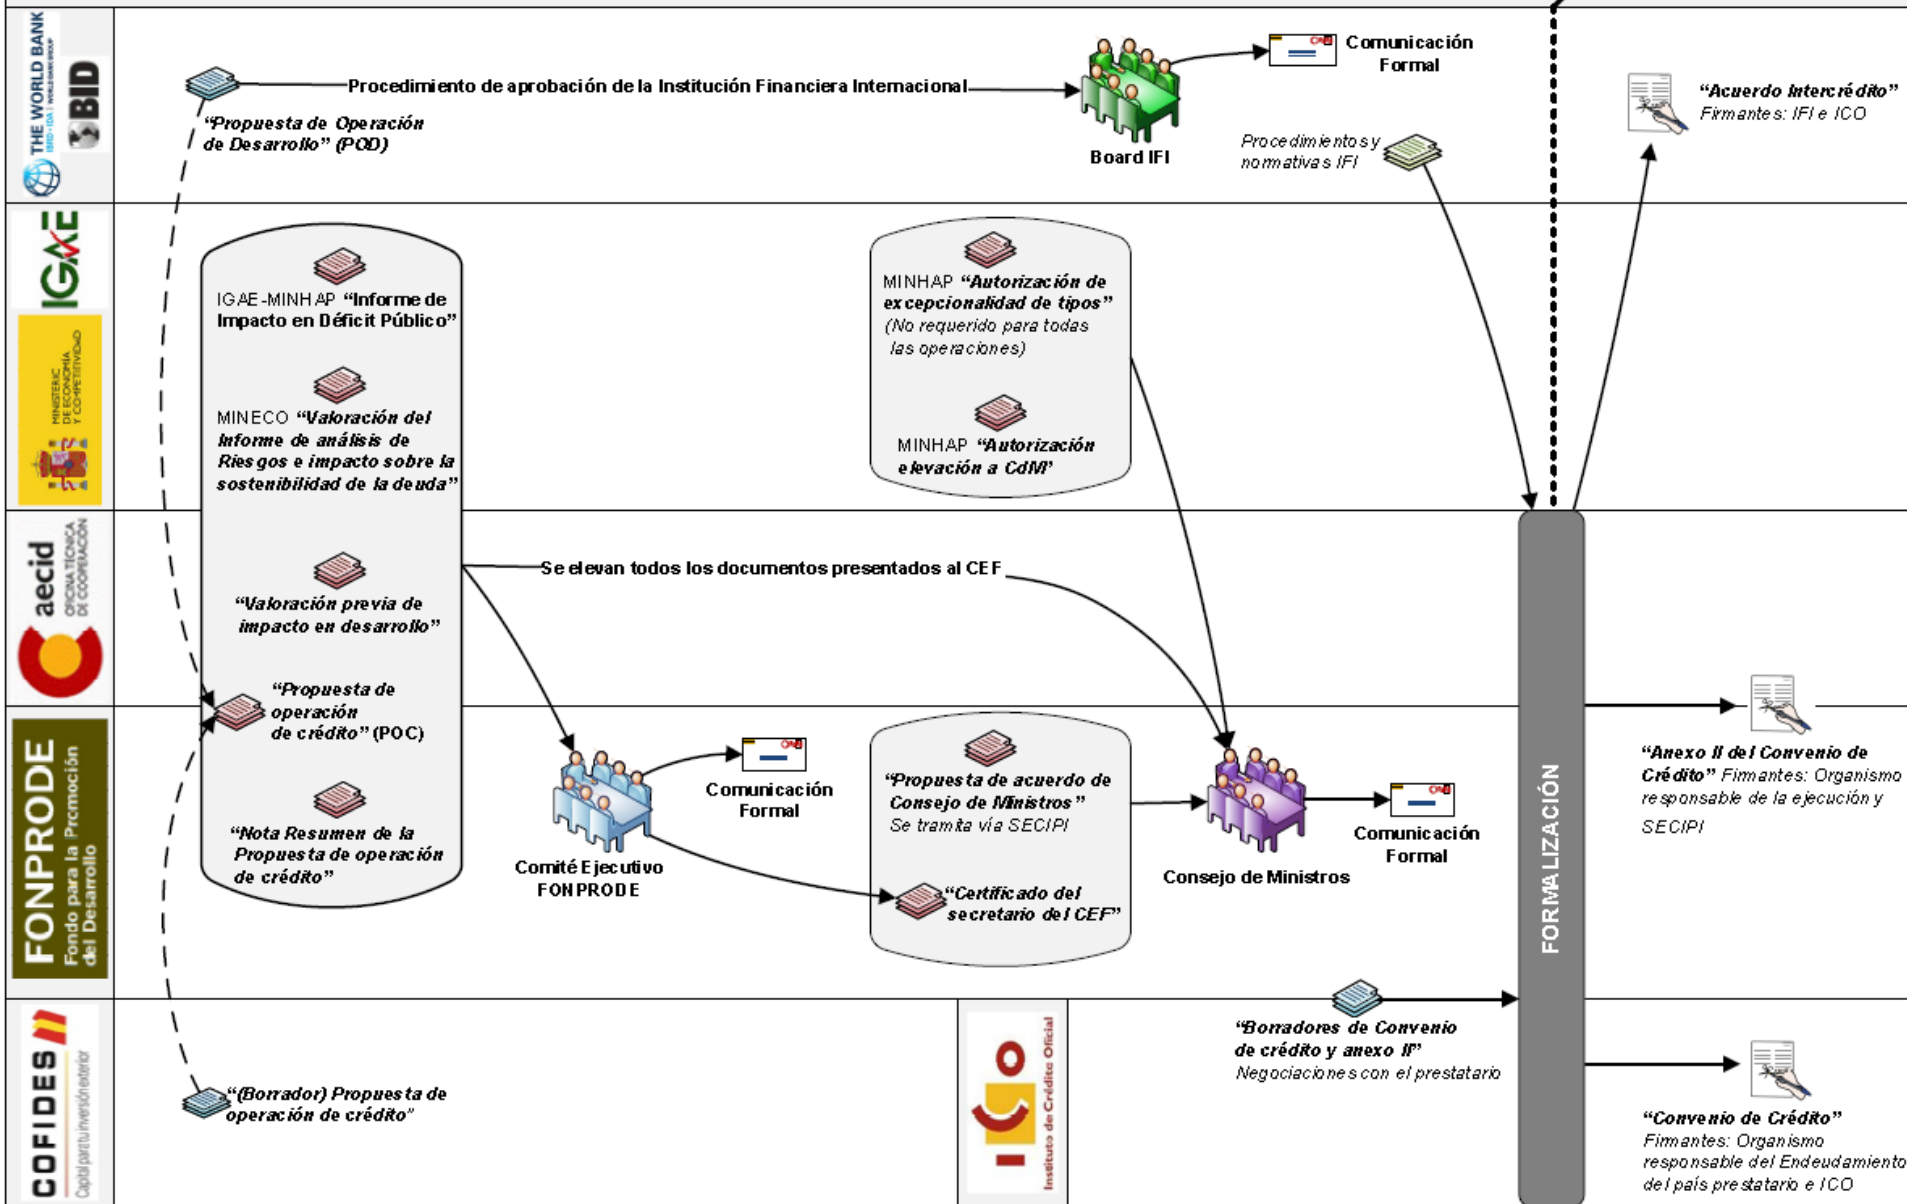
THE WORLD BANK
IBRD · IDA | WORLD BANK GROUP
BID

"Propuesta de Operación de Desarrollo" (POD)

Procedimiento de aprobación de la Institución Financiera Internacional

Board IFI

Comunicación Formal

Procedimientos y normativas IFI

"Acuerdo Intercrédito"
Firmantes: IFI e ICO

IGAE

MINISTERIO DE ECONOMÍA Y COMPETITIVIDAD

IGAE-MINHAP "Informe de Impacto en Déficit Público"

MINECO "Valoración del Informe de análisis de Riesgos e impacto sobre la sostenibilidad de la deuda"

MINHAP "Autorización de excepcionalidad de tipos"
(No requerido para todas las operaciones)

MINHAP "Autorización elevación a CdM"

aecid
OFICINA TÉCNICA DE COOPERACIÓN

"Valoración previa de impacto en desarrollo"

Se elevan todos los documentos presentados al CEF

"Propuesta de operación de crédito" (POC)

FONPRODE
Fondo para la Promoción del Desarrollo

"Nota Resumen de la Propuesta de operación de crédito"

Comité Ejecutivo FONPRODE

Comunicación Formal

"Propuesta de acuerdo de Consejo de Ministros"
Se tramita vía SECIPI

"Certificado del secretario del CEF"

Consejo de Ministros

Comunicación Formal

FORMALIZACIÓN

"Anexo II del Convenio de Crédito" Firmantes: Organismo responsable de la ejecución y SECIPI

COFIDES
Capital para tu inversión exterior

"(Borrador) Propuesta de operación de crédito"

ico
Instituto de Crédito Oficial

"Borradores de Convenio de crédito y anexo II"
Negociaciones con el prestatario

"Convenio de Crédito"
Firmantes: Organismo responsable del Endeudamiento del país prestatario e ICO